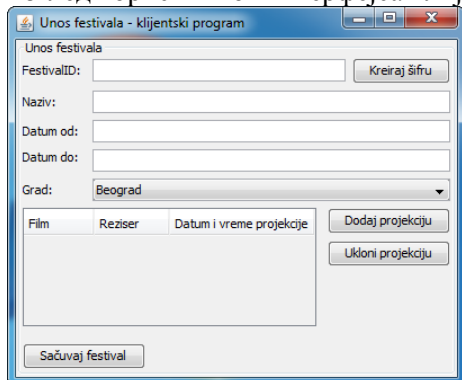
Unos festivala - klijentski program

Unos festivala

FestivalID:

Kreiraj šifru

Naziv:

Datum od:

Datum do:

Grad:

Beograd

| Film | Reziser | Datum i vreme projekcije |
|---|---|---|

Dodaj projekciju

Ukloni projekciju

Sačuvaj festival